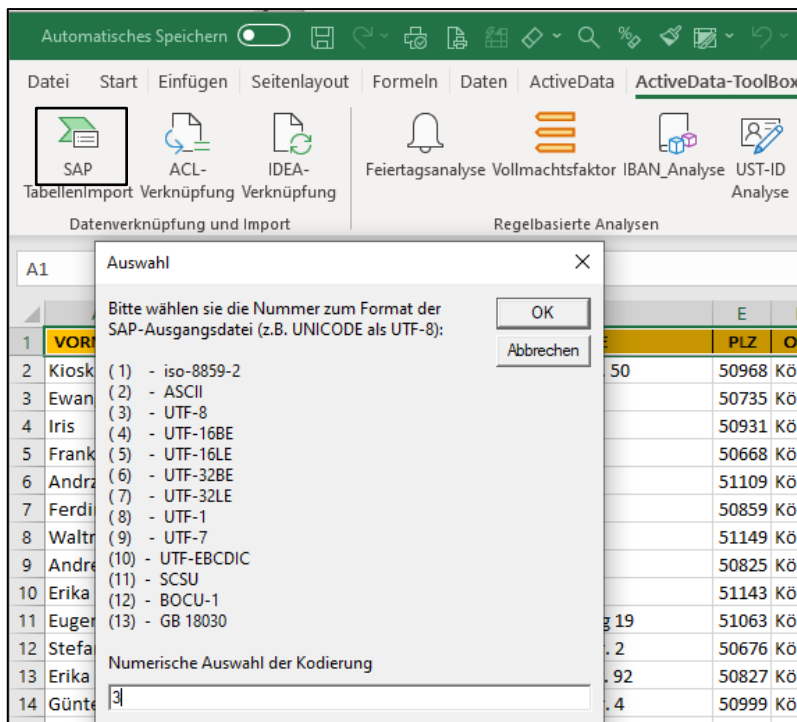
Automatisches Speichern

Datei Start Einfügen Seitenlayout Formeln Daten ActiveData ActiveData-ToolBox

SAP TabellenImport
ACL-Verknüpfung
IDEA-Verknüpfung
Datenverknüpfung und Import

Feiertagsanalyse
Vollmachtsfaktor
IBAN_Analyse
UST-ID Analyse
Regelbasierte Analysen

A1

Auswahl

Bitte wählen sie die Nummer zum Format der SAP-Ausgangsdatei (z.B. UNICODE als UTF-8):

OK
Abbrechen

(1) - iso-8859-2
(2) - ASCII
(3) - UTF-8
(4) - UTF-16BE
(5) - UTF-16LE
(6) - UTF-32BE
(7) - UTF-32LE
(8) - UTF-1
(9) - UTF-7
(10) - UTF-EBCDIC
(11) - SCSU
(12) - BOCU-1
(13) - GB 18030

Numerische Auswahl der Kodierung

3

| | A | | E | |
|---|---|---|---|---|
| 1 | VOR | | PLZ | O |
| 2 | Kiosk | 50 | 50968 | Kö |
| 3 | Ewan | | 50735 | Kö |
| 4 | Iris | | 50931 | Kö |
| 5 | Frank | | 50668 | Kö |
| 6 | Andrz | | 51109 | Kö |
| 7 | Ferdi | | 50859 | Kö |
| 8 | Waltr | | 51149 | Kö |
| 9 | Andre | | 50825 | Kö |
| 10 | Erika | | 51143 | Kö |
| 11 | Euger | g 19 | 51063 | Kö |
| 12 | Stefa | . 2 | 50676 | Kö |
| 13 | Erika | . 92 | 50827 | Kö |
| 14 | Günte | . 4 | 50999 | Kö |